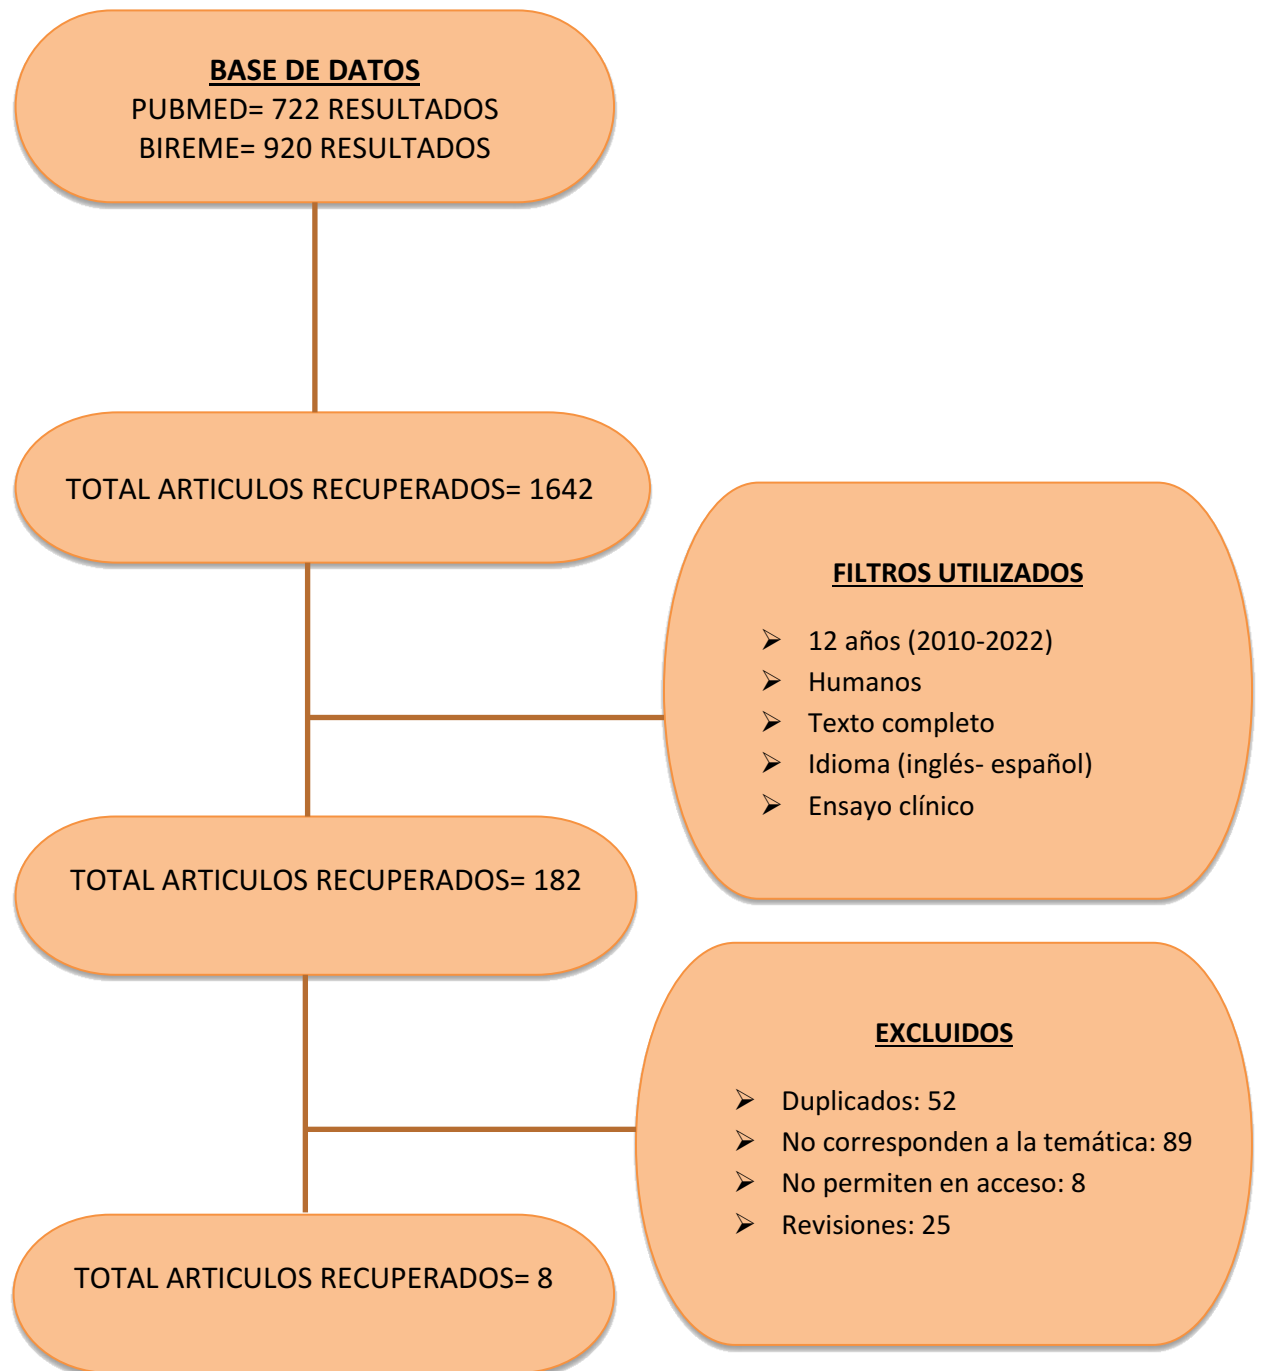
BASE DE DATOS
PUBMED= 722 RESULTADOS
BIREME= 920 RESULTADOS

TOTAL ARTICULOS RECUPERADOS= 1642

FILTROS UTILIZADOS

- 12 años (2010-2022)
- Humanos
- Texto completo
- Idioma (inglés- español)
- Ensayo clínico

TOTAL ARTICULOS RECUPERADOS= 182

EXCLUIDOS

- Duplicados: 52
- No corresponden a la temática: 89
- No permiten en acceso: 8
- Revisiones: 25

TOTAL ARTICULOS RECUPERADOS= 8